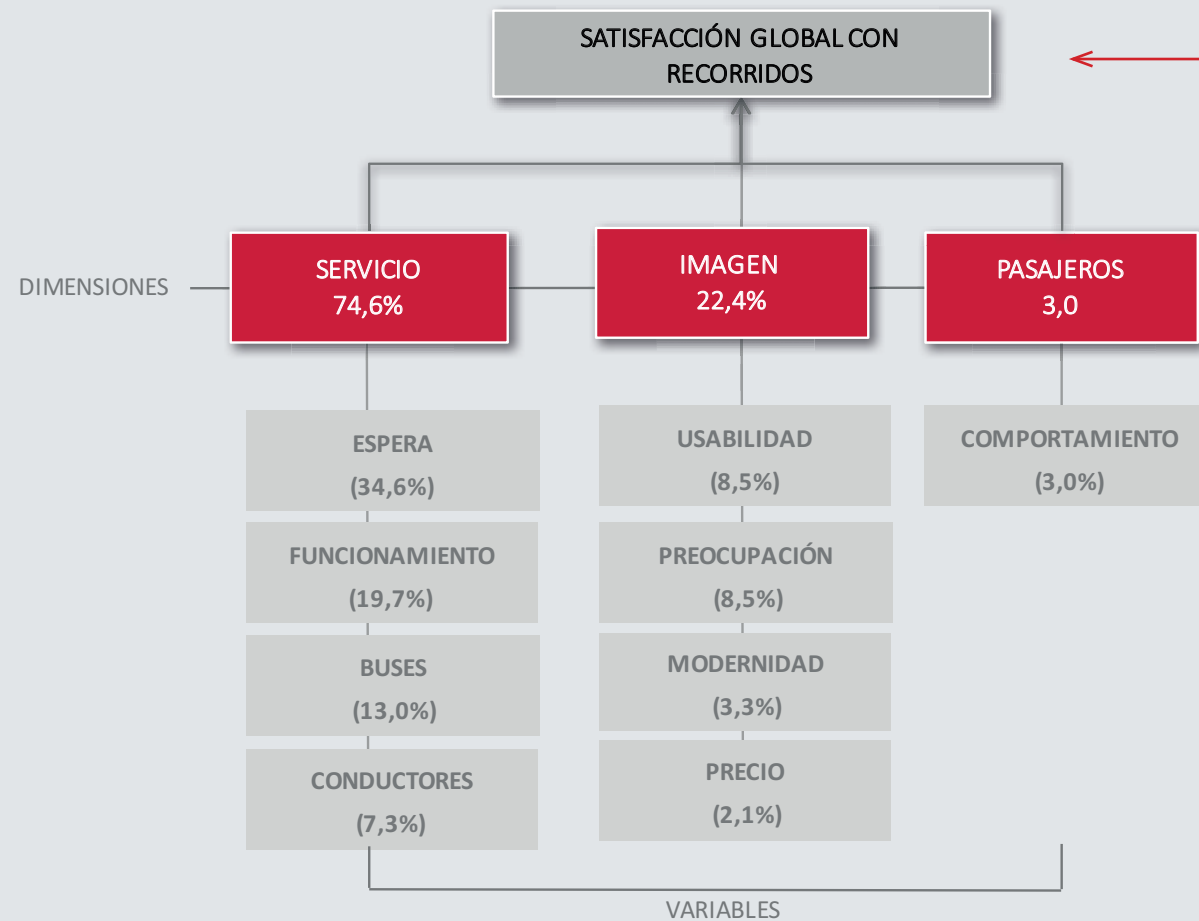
SATISFACCIÓN GLOBAL CON RECORRIDOS

DIMENSIONES

SERVICIO
74,6%

IMAGEN
22,4%

PASAJEROS
3,0

ESPERA
(34,6%)

FUNCIONAMIENTO
(19,7%)

BUSES
(13,0%)

CONDUCTORES
(7,3%)

USABILIDAD
(8,5%)

PREOCUPACIÓN
(8,5%)

MODERNIDAD
(3,3%)

PRECIO
(2,1%)

COMPORTAMIENTO
(3,0%)

VARIABLES